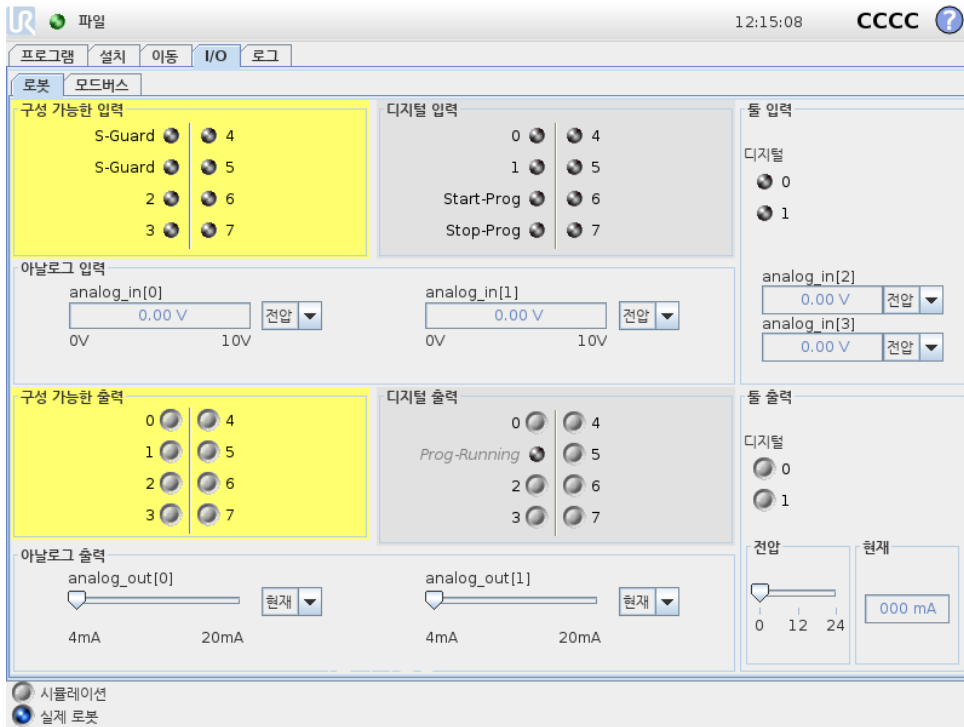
파일

12:15:08 CCCC ?

프로그램 설치 이동 I/O 로그

로봇 모드버스

구성 가능한 입력

S-Guard 4
S-Guard 5
2 6
3 7

디지털 입력

0 4
1 5
Start-Prog 6
Stop-Prog 7

툴 입력

디지털

0
1

아날로그 입력

analog_in[0]
0.00 V 전압
0V 10V

analog_in[1]
0.00 V 전압
0V 10V

analog_in[2]
0.00 V 전압
analog_in[3]
0.00 V 전압

구성 가능한 출력

0 4
1 5
2 6
3 7

디지털 출력

0 4
Prog-Running 5
2 6
3 7

툴 출력

디지털

0
1

아날로그 출력

analog_out[0]
현재
4mA 20mA

analog_out[1]
현재
4mA 20mA

전압
0 12 24

현재
000 mA

시뮬레이션
실제 로봇